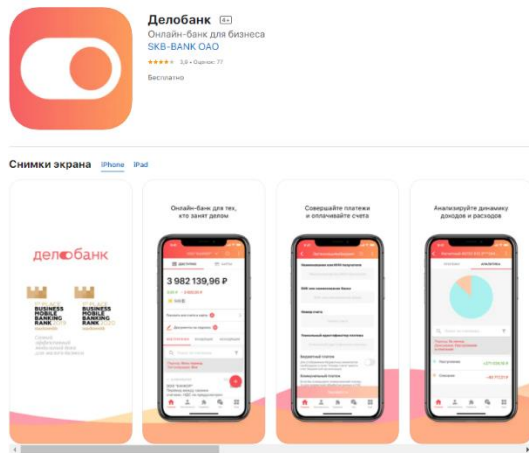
Делобанк 4+
Онлайн-банк для бизнеса
SKB-BANK OAO
3,8 • Оценок: 77
Бесплатно

Снимки экрана iPhone iPad

делобанк

Онлайн-банк для тех, кто занят делом

3 982 139,96 ₽

Совершайте платежи и оплачивайте счета

Анализируйте динамику доходов и расходов